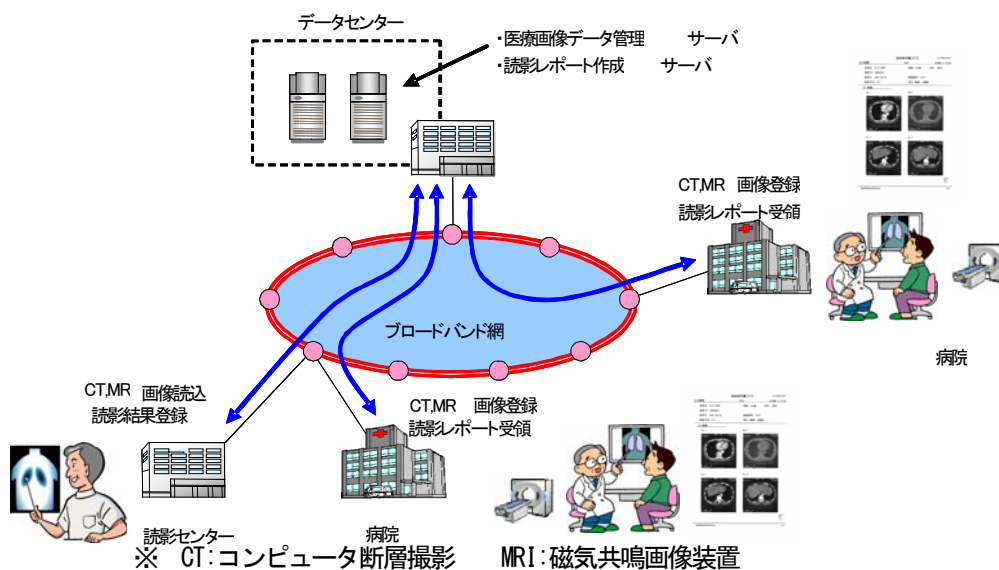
データセンター

・医療画像データ管理　　サーバ
・読影レポート作成　　サーバ

CT,MR　画像登録
読影レポート受領

ブロードバンド網

病院

CT,MR　画像読込
読影結果登録

CT,MR　画像登録
読影レポート受領

読影センター

病院

※　CT:コンピュータ断層撮影　MRI:磁気共鳴画像装置